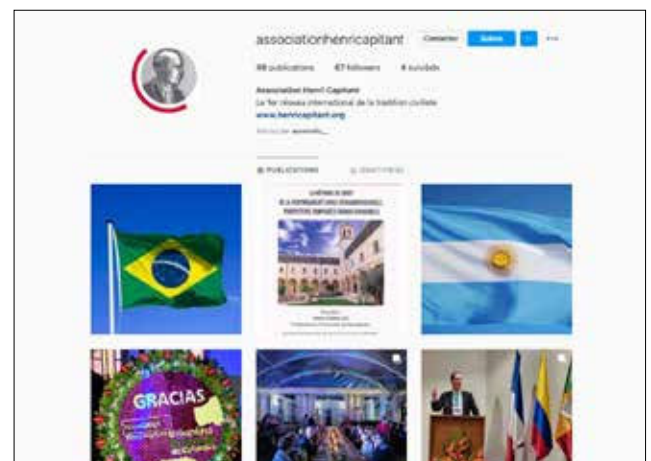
associationhenricapitant Contacter Suivre

38 publications 67 followers 4 suivi(e)s

Association Henri Capitant
Le 1er réseau international de la tradition civiliste
www.henricapitant.org

PUBLICATIONS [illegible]

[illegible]

GRACIAS